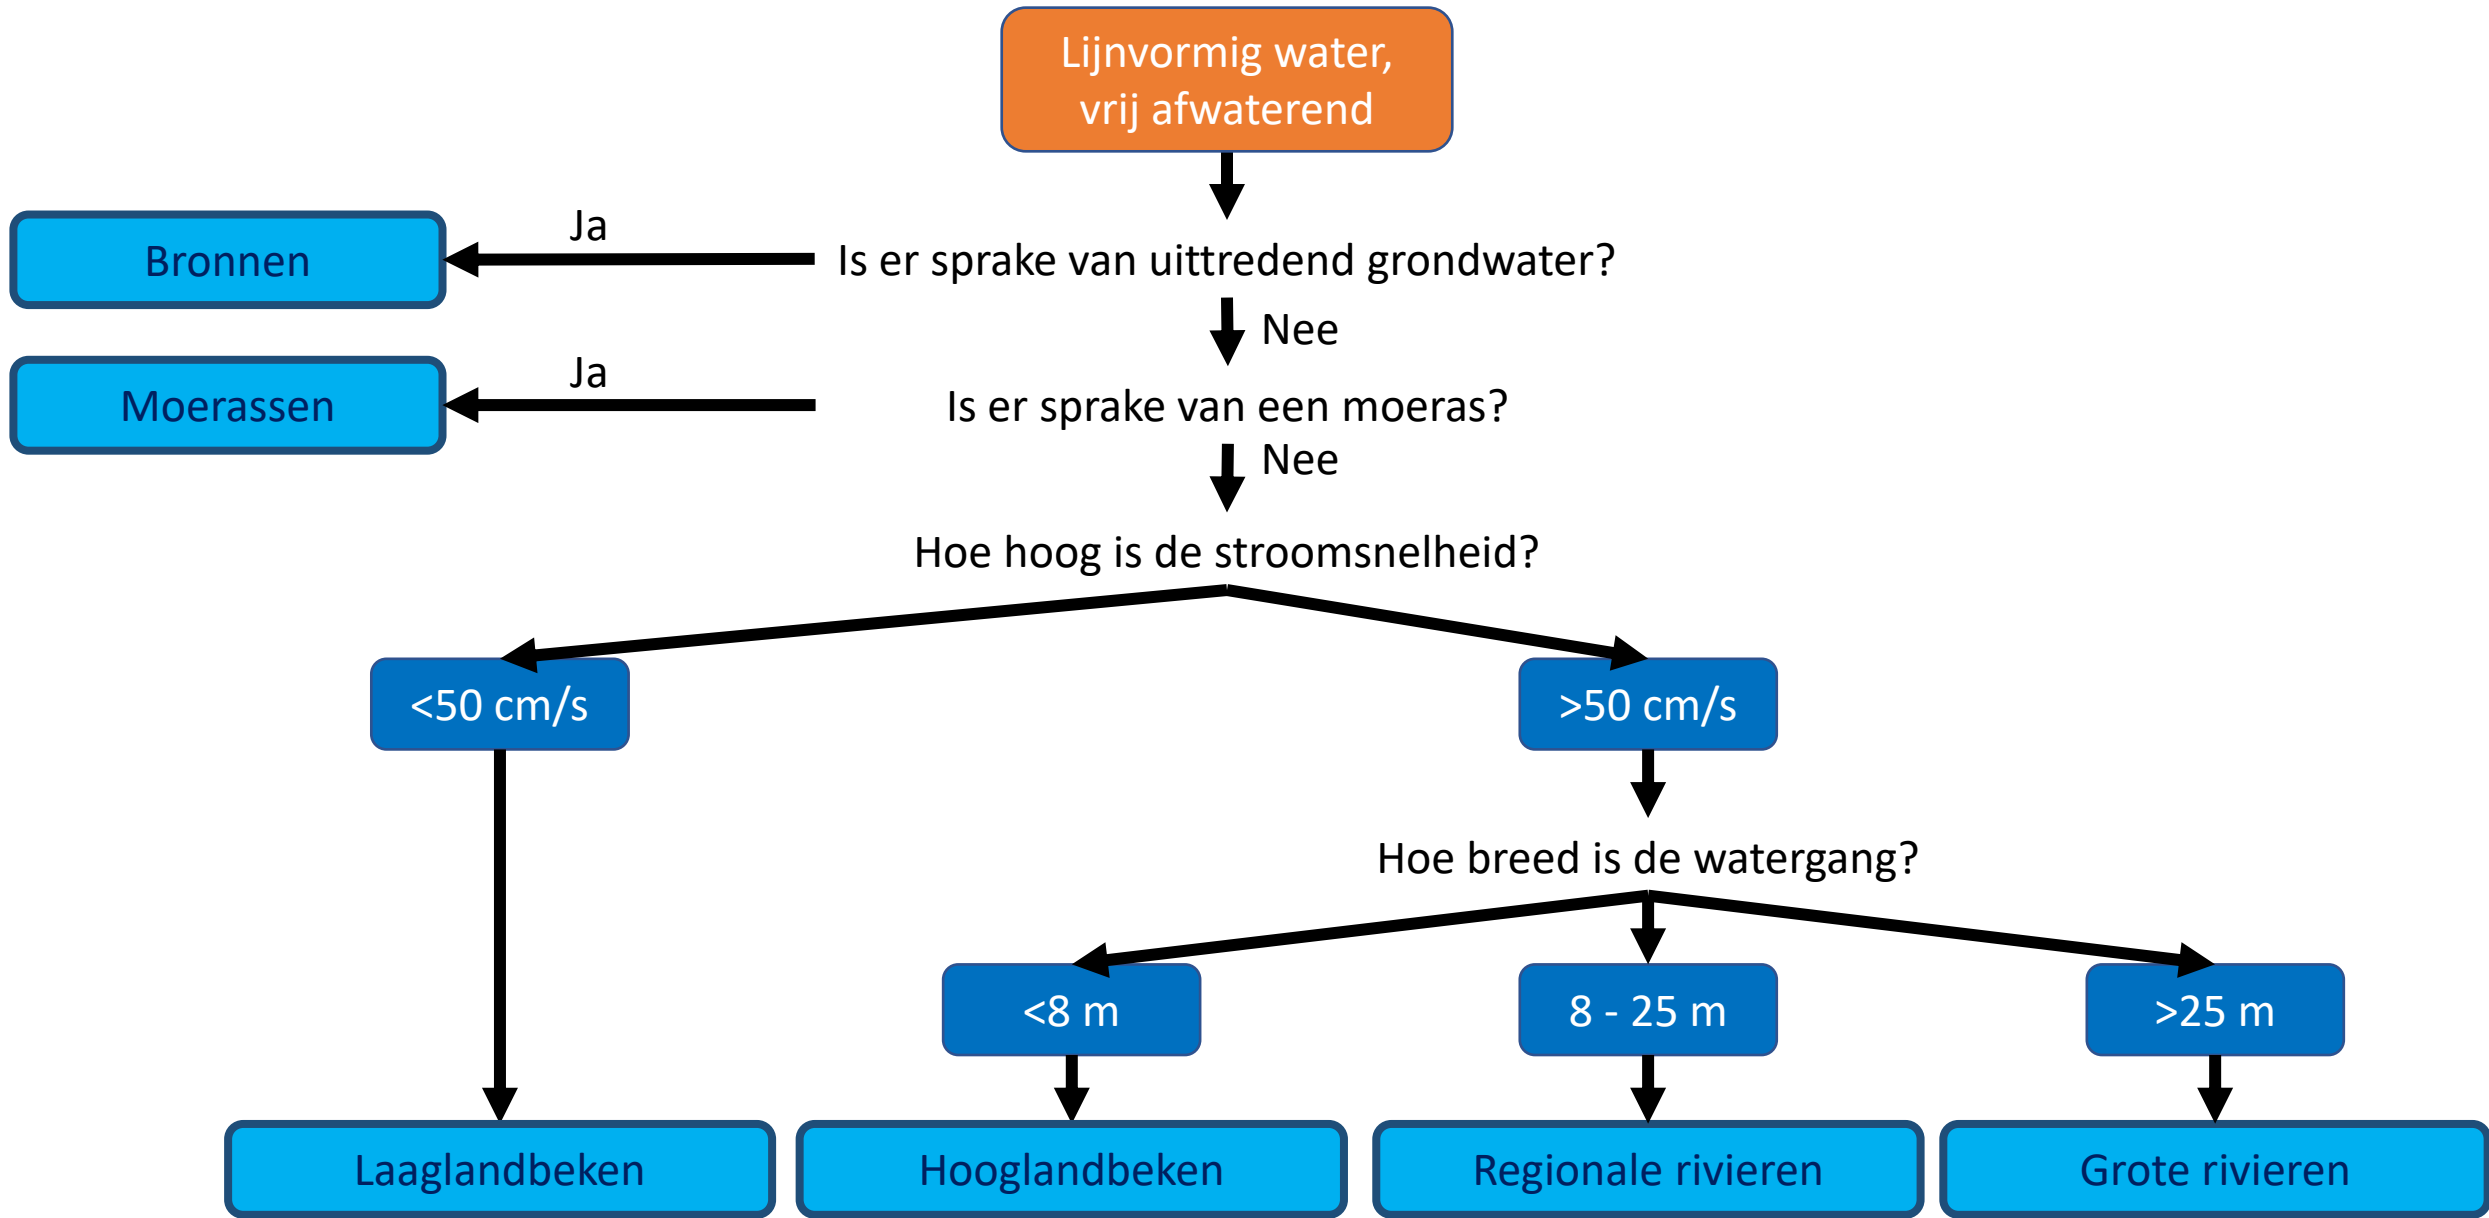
Lijnvormig water, vrij afwaterend

Bronnen

Ja

Is er sprake van uittredend grondwater?

Nee

Moerassen

Ja

Is er sprake van een moeras?

Nee

Hoe hoog is de stroomsnelheid?

<50 cm/s

>50 cm/s

Hoe breed is de watergang?

<8 m

8 - 25 m

>25 m

Laaglandbeken

Hooglandbeken

Regionale rivieren

Grote rivieren